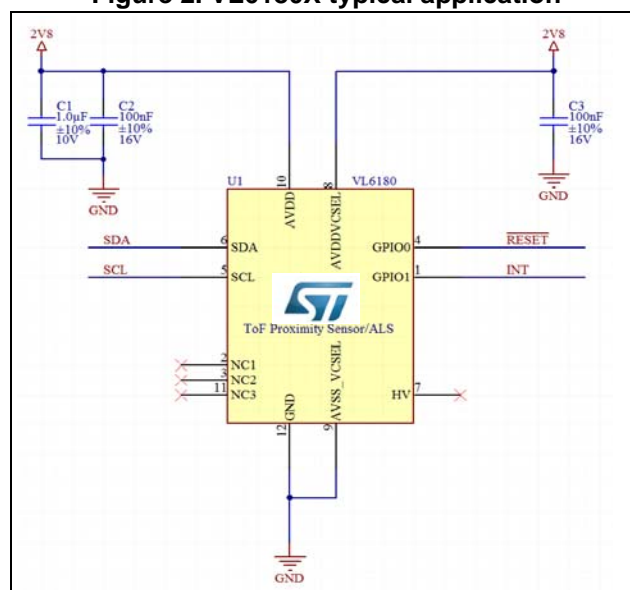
Figure 2. VL6180X typical application

2V8

C1
1.0µF
±10%
10V

C2
100nF
±10%
16V

GND

2V8

C3
100nF
±10%
16V

GND

U1

10
AVDD

8
AVDDVCSEL

VL6180

SDA
6
SDA

SCL
5
SCL

GPIO0
4
$\overline{\text{RESET}}$

GPIO1
1
INT

ToF Proximity Sensor/ALS

2
NC1
3
NC2
11
NC3

HV
7

12
GND

9
AVSS_VCSEL

GND